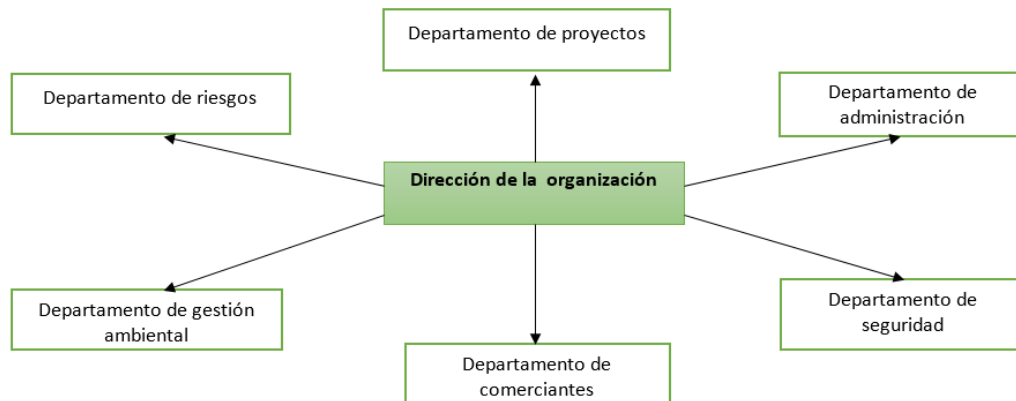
Departamento de proyectos

Departamento de riesgos

Departamento de administración

Dirección de la organización

Departamento de gestión ambiental

Departamento de seguridad

Departamento de comerciantes